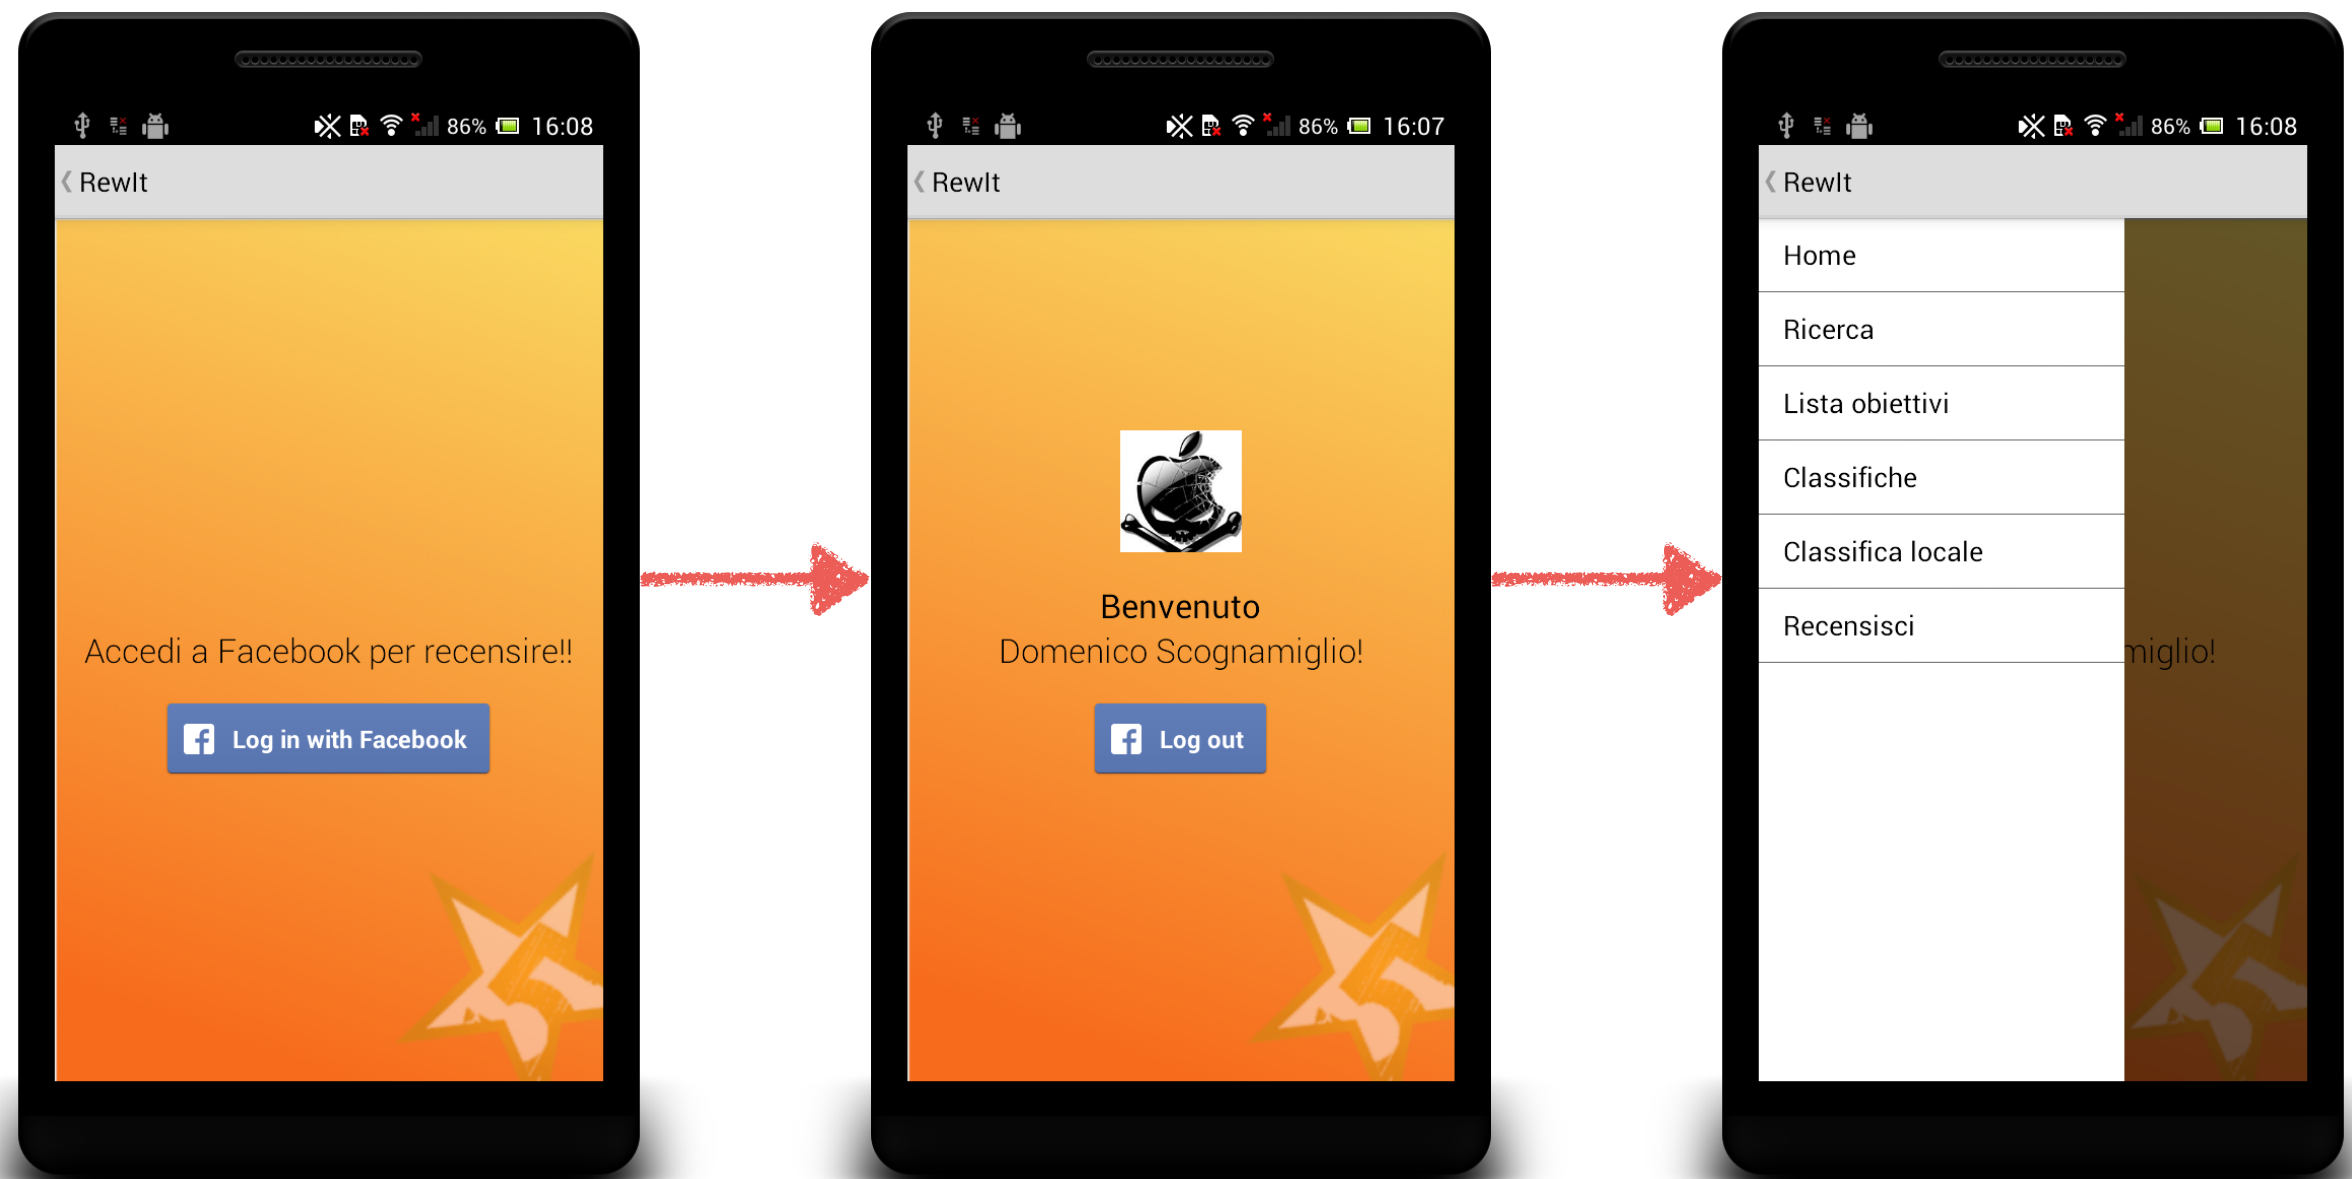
86% 16:08

RewIt

Accedi a Facebook per recensire!!

Log in with Facebook

86% 16:07

RewIt

Benvenuto
Domenico Scognamiglio!

Log out

86% 16:08

RewIt

Home

Ricerca

Lista obiettivi

Classifiche

Classifica locale

Recensisci

miglio!